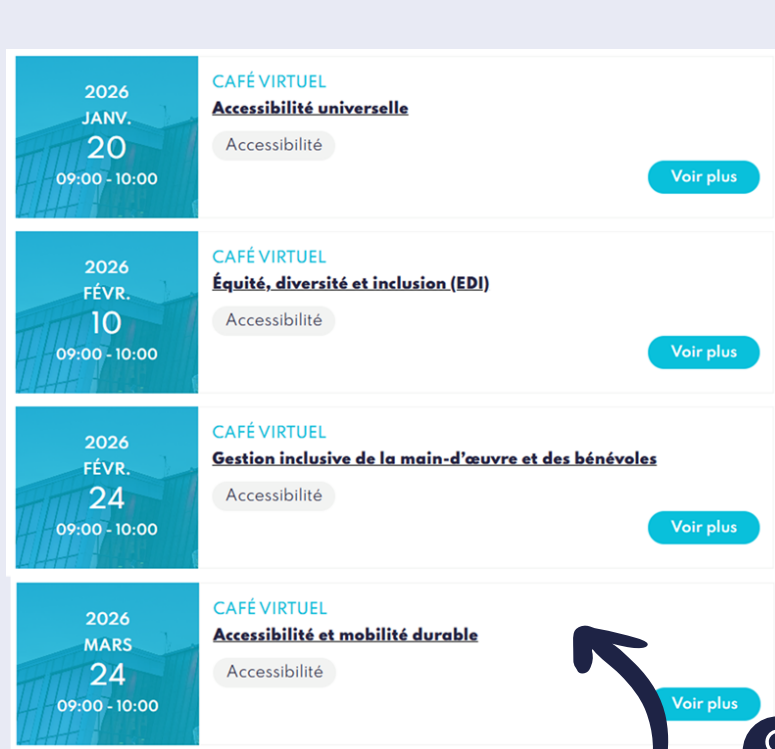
2026
JANV.
20
09:00 - 10:00

CAFÉ VIRTUEL
Accessibilité universelle
Accessibilité
Voir plus

2026
FÉVR.
10
09:00 - 10:00

CAFÉ VIRTUEL
Équité, diversité et inclusion (EDI)
Accessibilité
Voir plus

2026
FÉVR.
24
09:00 - 10:00

CAFÉ VIRTUEL
Gestion inclusive de la main-d'œuvre et des bénévoles
Accessibilité
Voir plus

2026
MARS
24
09:00 - 10:00

CAFÉ VIRTUEL
Accessibilité et mobilité durable
Accessibilité
Voir plus